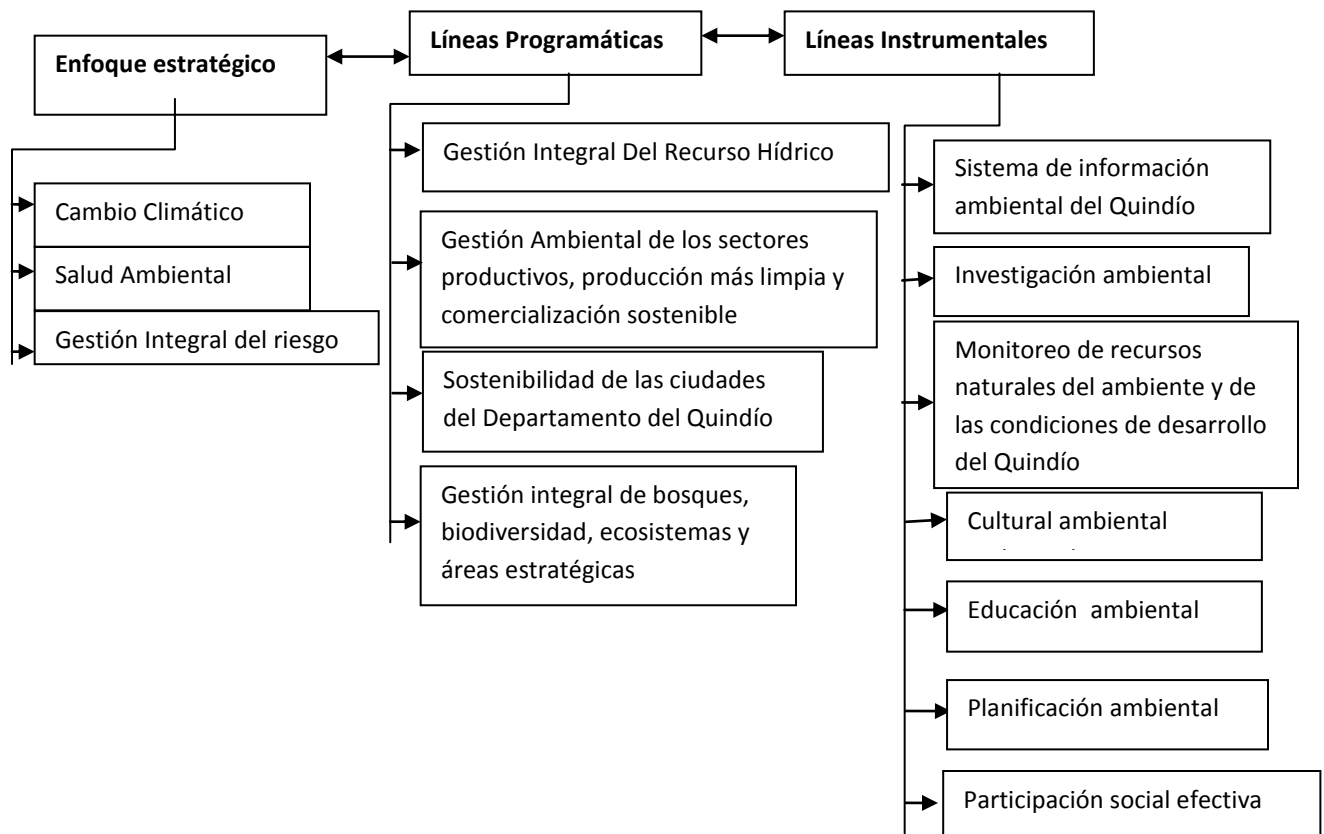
Enfoque estratégico

Líneas Programáticas

Líneas Instrumentales

Cambio Climático

Salud Ambiental

Gestión Integral del riesgo

Gestión Integral Del Recurso Hídrico

Gestión Ambiental de los sectores productivos, producción más limpia y comercialización sostenible

Sostenibilidad de las ciudades del Departamento del Quindío

Gestión integral de bosques, biodiversidad, ecosistemas y áreas estratégicas

Sistema de información ambiental del Quindío

Investigación ambiental

Monitoreo de recursos naturales del ambiente y de las condiciones de desarrollo del Quindío

Cultural ambiental

Educación ambiental

Planificación ambiental

Participación social efectiva